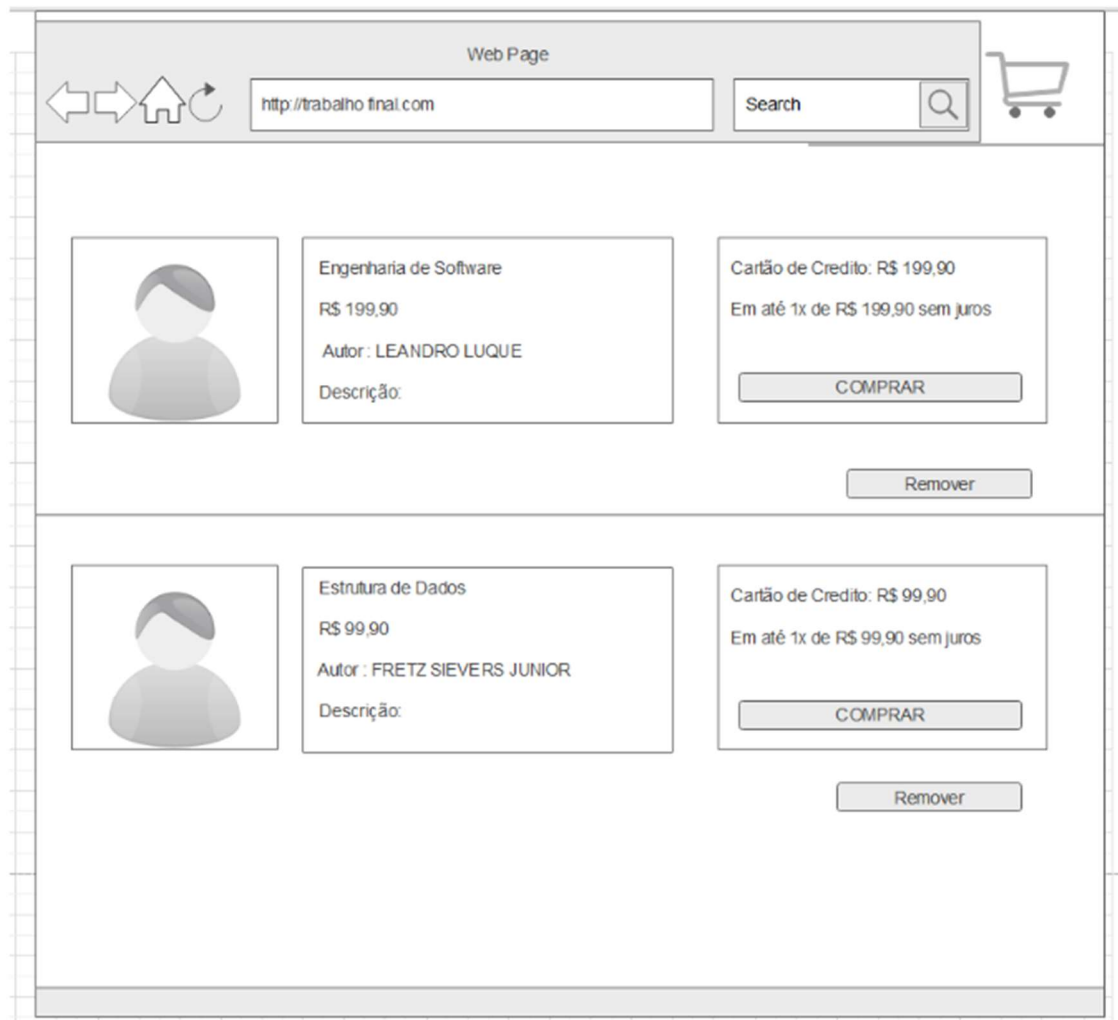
Web Page

http://trabalho final.com

Search

Engenharia de Software

R$ 199,90

Autor : LEANDRO LUQUE

Descrição:

Cartão de Credito: R$ 199,90

Em até 1x de R$ 199,90 sem juros

COMPRAR

Remover

Estrutura de Dados

R$ 99,90

Autor : FRETZ SIEVERS JUNIOR

Descrição:

Cartão de Credito: R$ 99,90

Em até 1x de R$ 99,90 sem juros

COMPRAR

Remover